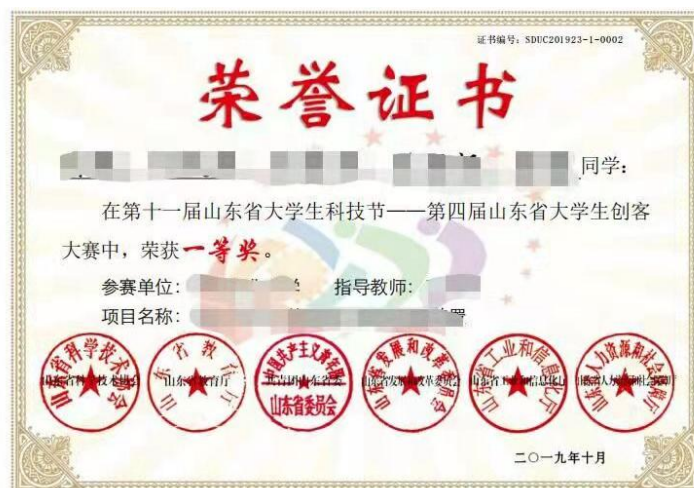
证书编号：SDUC201923-1-0002

荣誉证书

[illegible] 同学：

在第十一届山东省大学生科技节——第四届山东省大学生创客大赛中，荣获一等奖。

参赛单位：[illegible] 指导教师：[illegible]

项目名称：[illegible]

山东省科学技术协会 山东省科学技术协会

山东省教育厅 山东省教育厅

中国共产主义青年团山东省委员会 共青团山东省委

山东省发展和改革委员会 山东省发展和改革委员会

山东省工业和信息化厅 山东省工业和信息化厅

山东省人力资源和社会保障厅 山东省人力资源和社会保障厅

二〇一九年十月